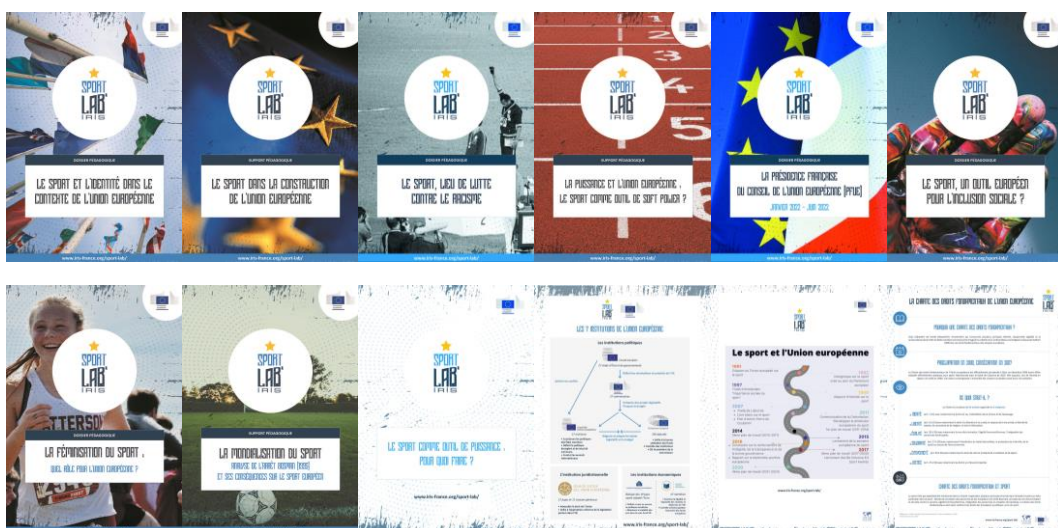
SPORT LAB IRIS

DOSSIER PÉDAGOGIQUE

LE SPORT ET L'IDENTITÉ DANS LE CONTEXTE DE L'UNION EUROPÉENNE

www.iris-france.org/sport-lab/

SPORT LAB IRIS

SUPPORT PÉDAGOGIQUE

LE SPORT DANS LA CONSTRUCTION DE L'UNION EUROPÉENNE

www.iris-france.org/sport-lab/

SPORT LAB IRIS

LE SPORT, LIEU DE LUTTE CONTRE LE RACISME

SPORT LAB IRIS

SUPPORT PÉDAGOGIQUE

LA PUISSANCE ET L'UNION EUROPÉENNE : LE SPORT COMME OUTIL DE SOFT POWER ?

www.iris-france.org/sport-lab/

SPORT LAB IRIS

LA PRÉSIDENCE FRANÇAISE DU CONSEIL DE L'UNION EUROPÉENNE (PFUE)

JANVIER 2022 - JUIN 2022

www.iris-france.org/sport-lab/

SPORT LAB IRIS

DOSSIER PÉDAGOGIQUE

LE SPORT, UN OUTIL EUROPÉEN POUR L'INCLUSION SOCIALE ?

www.iris-france.org/sport-lab/

SPORT LAB IRIS

DOSSIER PÉDAGOGIQUE

LA FÉMINISATION DU SPORT : QUEL RÔLE POUR L'UNION EUROPÉENNE ?

SPORT LAB IRIS

SUPPORT PÉDAGOGIQUE

LA MONDIALISATION DU SPORT

ANALYSE DE L'ARRÊT BOSMAN (1995) ET SES CONSÉQUENCES SUR LE SPORT EUROPÉEN

SPORT LAB IRIS

LE SPORT COMME OUTIL DE PUISSANCE : POUR QUI FAIRE ?

www.iris-france.org/sport-lab/

LES 7 INSTITUTIONS DE L'UNION EUROPÉENNE

Les institutions politiques

L'institution juridictionnelle

Les institutions économiques

www.iris-france.org/sport-lab/

Le sport et l'Union européenne

www.iris-france.org/sport-lab/

LA CHARTE DES DROITS FONDAMENTAUX DE L'UNION EUROPÉENNE

POURQUOI UNE CHARTE DES DROITS FONDAMENTAUX ?

PROCLAMATION ET VALEUR JURIDIQUE DE LA CHARTE

DE QUOI S'AGIT-IL ?

CHARTE DES DROITS FONDAMENTAUX ET SPORT